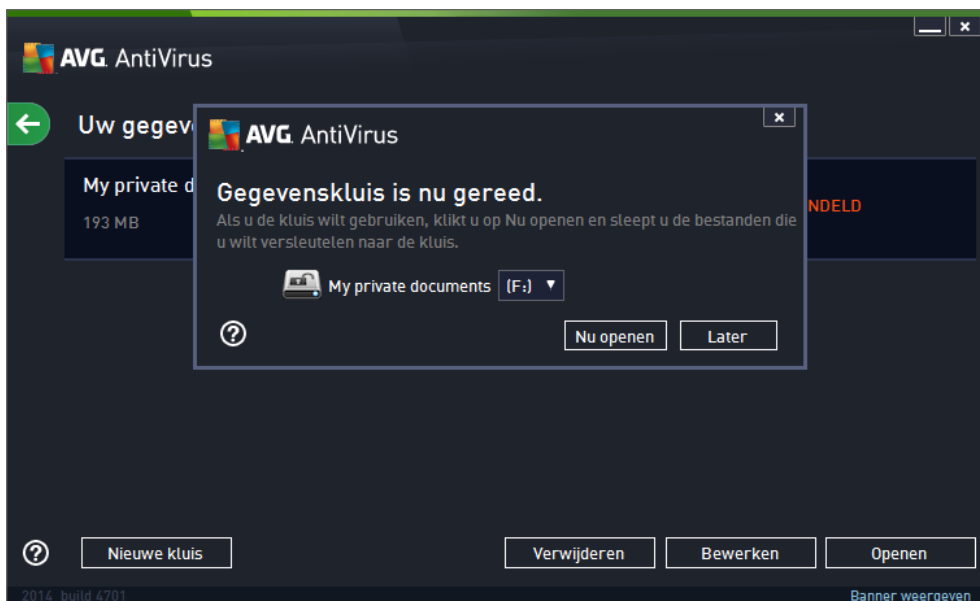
AVG. AntiVirus

Uw gegev

My private d
193 MB

NDELD

AVG. AntiVirus

Gegevenskluis is nu gereed.
Als u de kluis wilt gebruiken, klikt u op Nu openen en sleept u de bestanden die u wilt versleutelen naar de kluis.

My private documents (F:)

Nu openen
Later

Nieuwe kluis
Verwijderen
Bewerken
Openen

2014 build 4701
Banner weergeven